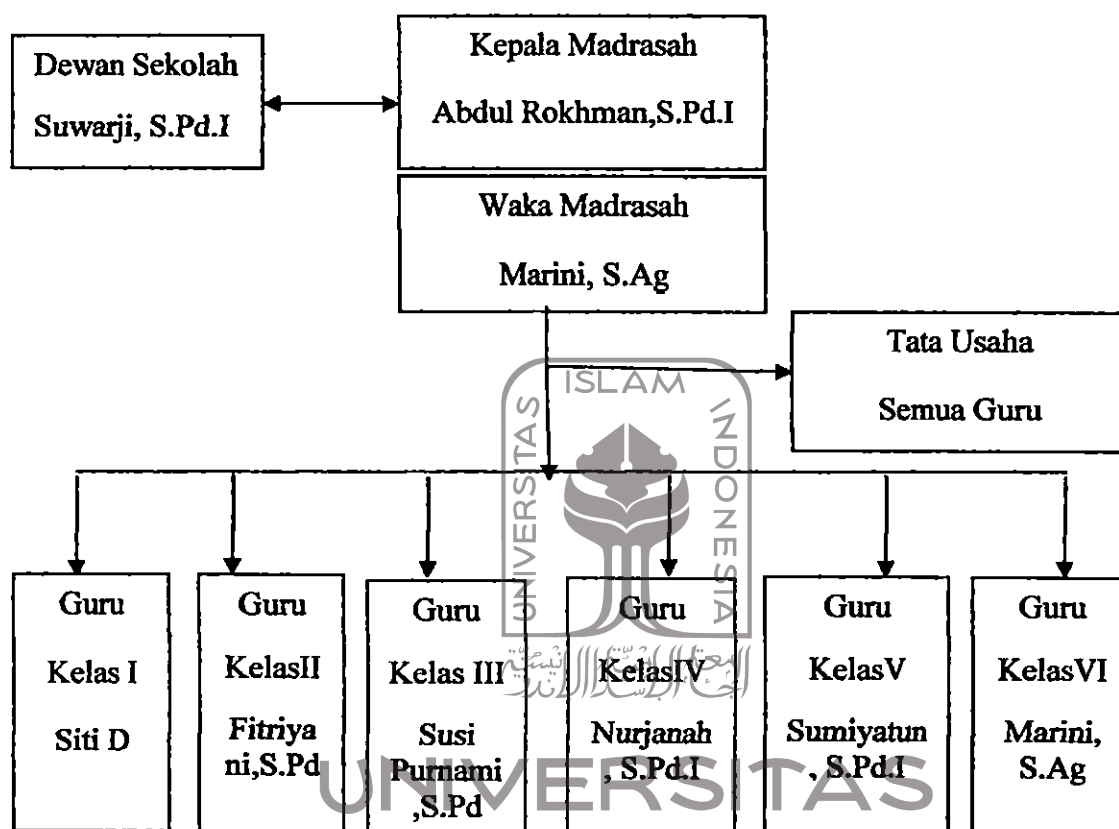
Dewan Sekolah

Suwarji, S.Pd.I

Kepala Madrasah

Abdul Rokhman,S.Pd.I

Waka Madrasah

Marini, S.Ag

Tata Usaha

Semua Guru

ISLAM

UNIVERSITAS

INDONESIA

Guru

Kelas I

Siti D

Guru

KelasII

Fitriyani,S.Pd

Guru

Kelas III

Susi Purnami ,S.Pd

Guru

KelasIV

Nurjanah , S.Pd.I

Guru

KelasV

Sumiyatun , S.Pd.I

Guru

KelasVI

Marini, S.Ag

UNIVERSITAS